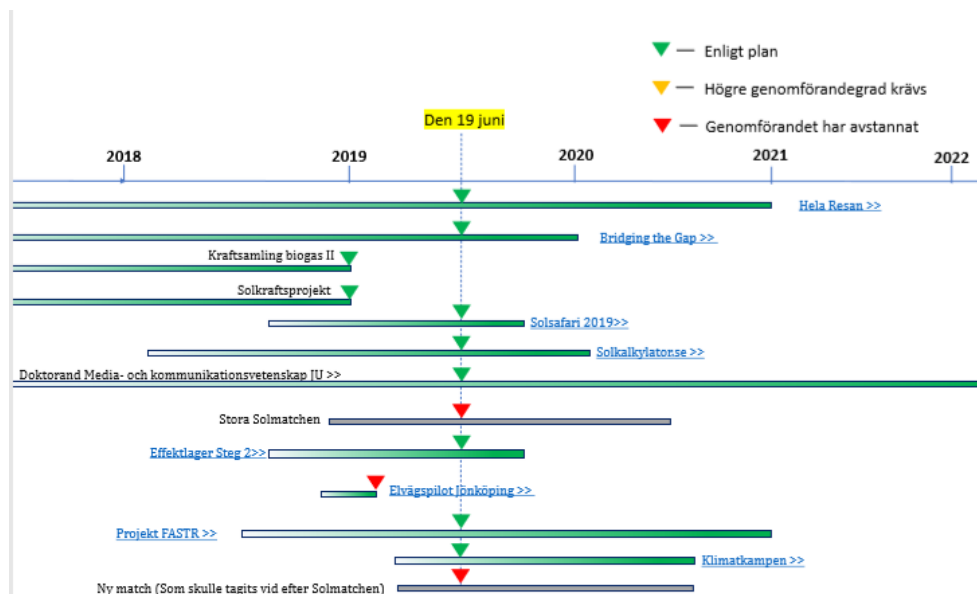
— Enligt plan

— Högre genomförandegrad krävs

— Genomförandet har avstannat

Den 19 juni

2018

2019

2020

2021

2022

Hela Resan >>

Bridging the Gap >>

Kraftsamling biogas II

Solkraftsprojekt

Solsafari 2019>>

Solkalkylatonse >>

Doktorand Media- och kommunikationsvetenskap JU >>

Stora Solmatchen

Effektlager Steg 2>>

Elvägspilot Jönköping >>

Projekt FASTR >>

Klimatkampen >>

Ny match (Som skulle tagits vid efter Solmatchen)